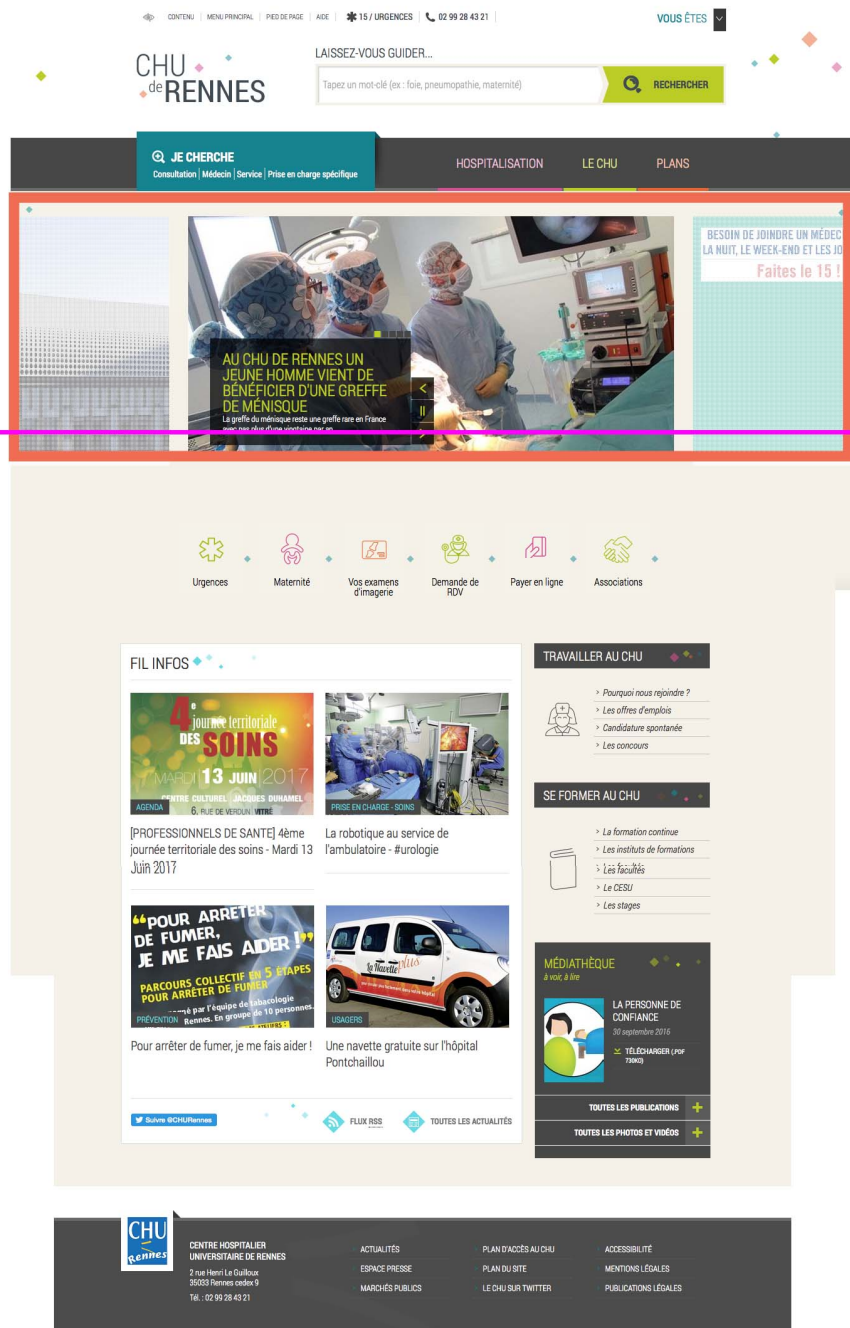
CONTENU | MENU PRINCIPAL | PIED DE PAGE | AIDE | 15 / URGENCES | 02 99 28 43 21

VOUS ÊTES

CHU de RENNES

LAISSEZ-VOUS GUIDER...

Tapez un mot-clé (ex : foie, pneumopathie, maternité)

RECHERCHER

JE CHERCHE
Consultation | Médecin | Service | Prise en charge spécifique

HOSPITALISATION
LE CHU
PLANS

BESOIN DE JOINDRE UN MÉDEC
LA NUIT, LE WEEK-END ET LES JO
Faites le 15 !

AU CHU DE RENNES UN JEUNE HOMME VIENT DE BÉNÉFICIER D'UNE GREFFE DE MÉNISQUE
La greffe du ménisque reste une greffe rare en France avec pas plus d'une vingtaine par an

Urgences
Maternité
Vos examens d'imagerie
Demande de RDV
Payer en ligne
Associations

FIL INFOS

4e journée territoriale DES SOINS
MARDI 13 JUIN 2017
CENTRE CULTUREL JACQUES DUHAMEL
6, RUE DE VERDUN VITRÉ
AGENDA

[PROFESSIONNELS DE SANTÉ] 4ème journée territoriale des soins - Mardi 13 Juin 2017

PRISE EN CHARGE - SOINS

La robotique au service de l'ambulatoire - #urologie

"POUR ARRETER DE FUMER, JE ME FAIS AIDER !"
PARCOURS COLLECTIF EN 5 ETAPES POUR ARRÊTER DE FUMER
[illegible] par l'équipe de tabacologie Rennes. En groupe de 10 personnes.
PRÉVENTION

Pour arrêter de fumer, je me fais aider !

La Navette
USAGERS

Une navette gratuite sur l'hôpital Pontchaillou

Suivre @CHURennes
FLUX RSS
TOUTES LES ACTUALITÉS

TRAVAILLER AU CHU
Pourquoi nous rejoindre ?
Les offres d'emplois
Candidature spontanée
Les concours

SE FORMER AU CHU
La formation continue
Les instituts de formations
Les facultés
Le CESU
Les stages

MÉDIATHÈQUE
à voir, à lire
LA PERSONNE DE CONFIANCE
30 septembre 2016
TÉLÉCHARGER (.PDF 730KO)
TOUTES LES PUBLICATIONS
TOUTES LES PHOTOS ET VIDÉOS

CHU Rennes
CENTRE HOSPITALIER UNIVERSITAIRE DE RENNES
2 rue Henri Le Guilloux
35033 Rennes cedex 9
Tél. : 02 99 28 43 21

ACTUALITÉS
ESPACE PRESSE
MARCHÉS PUBLICS
PLAN D'ACCÈS AU CHU
PLAN DU SITE
LE CHU SUR TWITTER
ACCESSIBILITÉ
MENTIONS LÉGALES
PUBLICATIONS LÉGALES